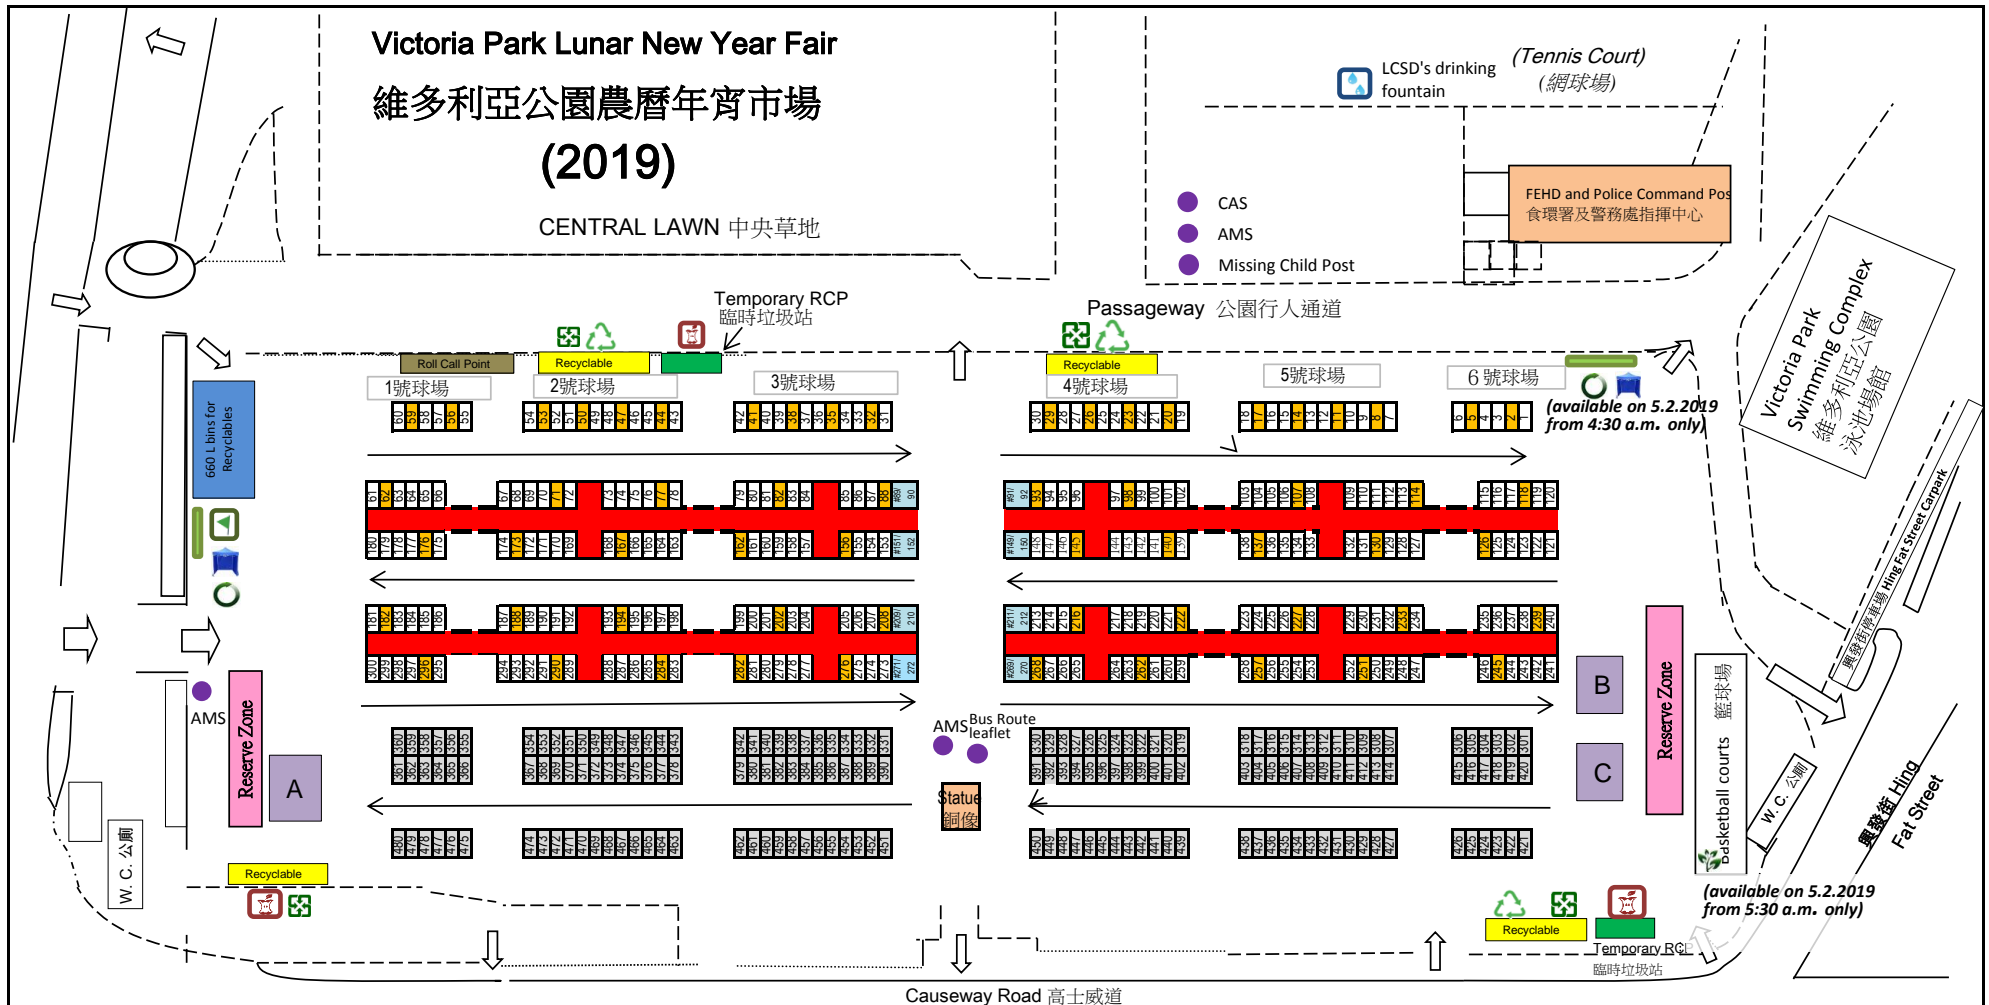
Victoria Park Lunar New Year Fair

維多利亞公園農曆年宵市場

(2019)

CENTRAL LAWN 中央草地

LCSD's drinking fountain

(Tennis Court)
(網球場)

CAS
AMS
Missing Child Post

FEHD and Police Command Pos
食環署及警務處指揮中心

Victoria Park Swimming Complex
維多利亞公園泳池場館

Temporary RCP
臨時垃圾站

Passageway 公園行人通道

Roll Call Point
Recyclable
Recyclable

660 L bins for Recyclables

1號球場
2號球場
3號球場
4號球場
5號球場
6 號球場

(available on 5.2.2019 from 4:30 a.m. only)

Hing Fat Street Carpark
興發街停車場

AMS

Reserve Zone

A

B

C

Reserve Zone

籃球場
Basketball courts

W. C. 公廁

W. C. 公廁

AMS
Bus Route leaflet

Statue
銅像

Recyclable

Recyclable

Temporary RCP
臨時垃圾站

(available on 5.2.2019 from 5:30 a.m. only)

興發街 Hing Fat Street

Causeway Road 高士威道